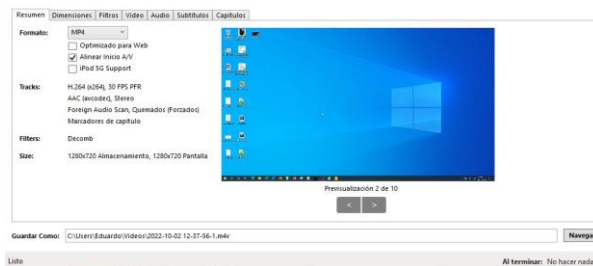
Resumen | Dimensiones | Filtros | Video | Audio | Subtítulos | Capítulos

Formato: MP4

Optimizado para Web

Alinear Inicio A/V

iPod 5G Support

Tracks: H.264 (x264), 30 FPS PFR
AAC (avcodec), Stereo
Foreign Audio Scan, Quemados (Forzados)
Marcadores de capítulo

Filters: Decomb

Size: 1280x720 Almacenamiento, 1280x720 Pantalla

Previsualización 2 de 10

< >

Guardar Como: C:\Users\Eduardo\Videos\2022-10-02 12-37-56-1.m4v

Navega

Listo

Al terminar: No hacer nada